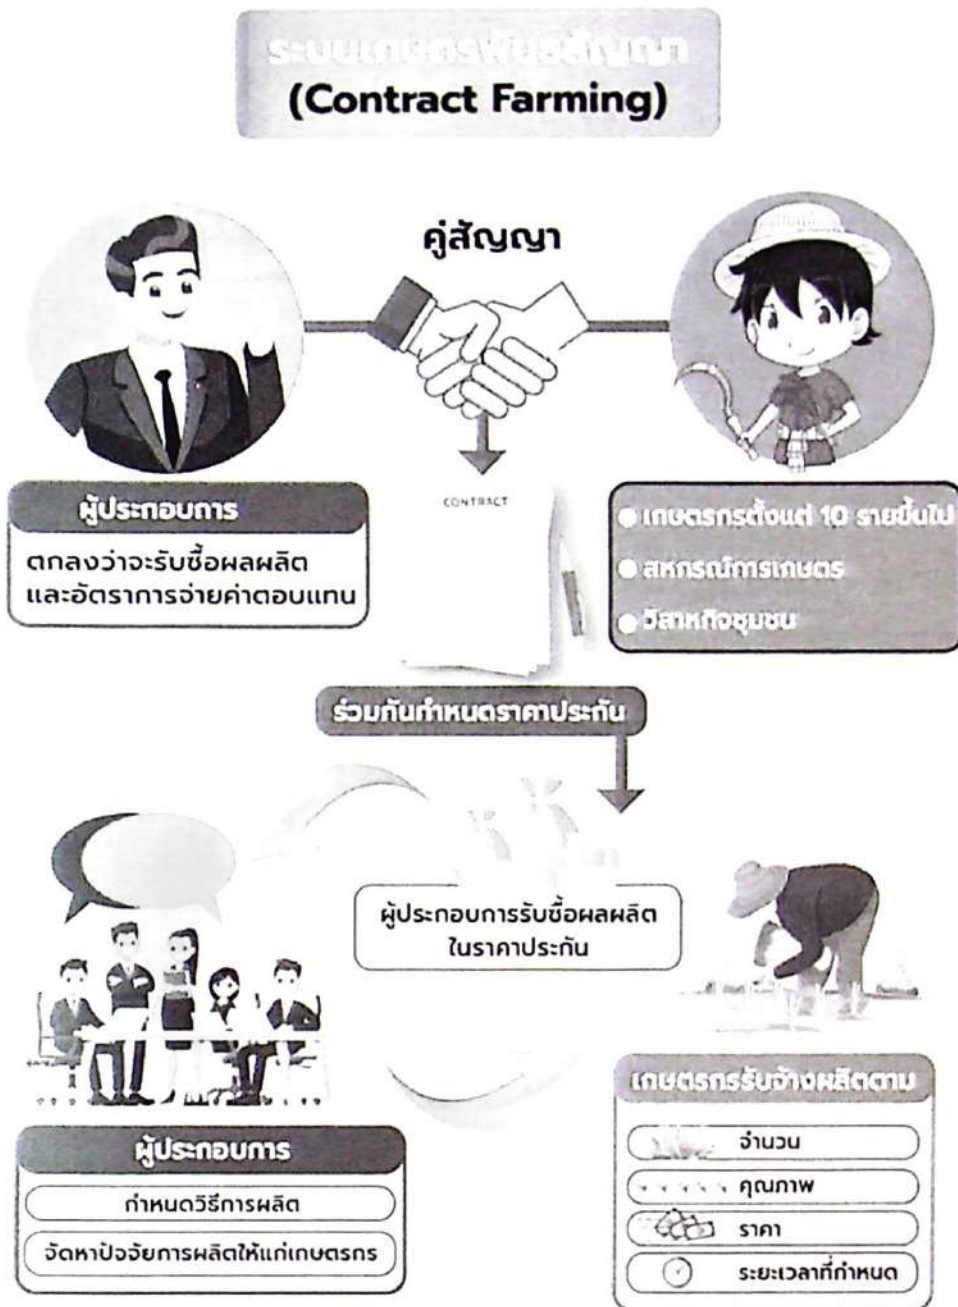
ระบบเกษตรพันธสัญญา
(Contract Farming)

คู่สัญญา

ผู้ประกอบการ
ตกลงว่าจะรับซื้อผลผลิตและอัตราการจ่ายค่าตอบแทน

CONTRACT

เกษตรกรตั้งแต่ 10 รายขึ้นไป
สหกรณ์การเกษตร
วิสาหกิจชุมชน

ร่วมกันกำหนดราคาประกัน

ผู้ประกอบการรับซื้อผลผลิตในราคาประกัน

ผู้ประกอบการ
กำหนดวิธีการผลิต
จัดหาปัจจัยการผลิตให้แก่เกษตรกร

เกษตรกรรับจ้างผลิตตาม
จำนวน
คุณภาพ
ราคา
ระยะเวลาที่กำหนด